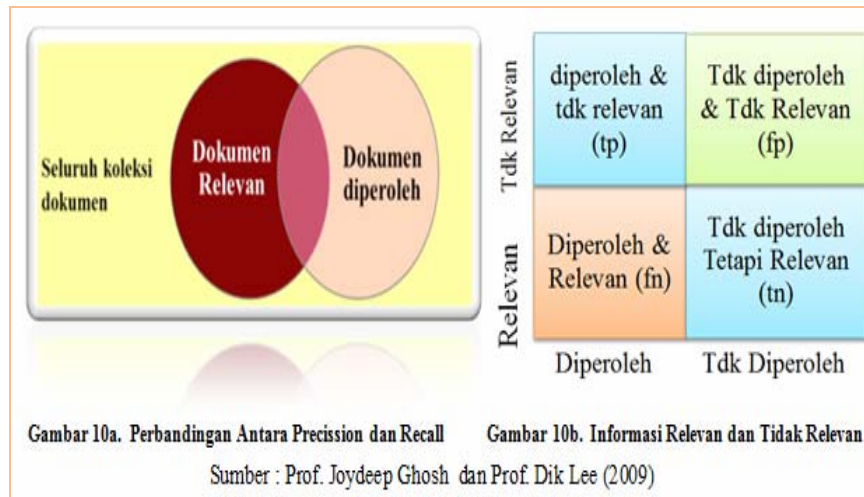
Seluruh koleksi dokumen

Dokumen Relevan

Dokumen diperoleh

|  | Diperoleh | Tdk Diperoleh |
|---|---|---|
| Tdk Relevan | diperoleh & tdk relevan (tp) | Tdk diperoleh & Tdk Relevan (fp) |
| Relevan | Diperoleh & Relevan (fn) | Tdk diperoleh Tetapi Relevan (tn) |

Gambar 10a. Perbandingan Antara Precission dan Recall

Gambar 10b. Informasi Relevan dan Tidak Relevan

Sumber : Prof. Joydeep Ghosh dan Prof. Dik Lee (2009)